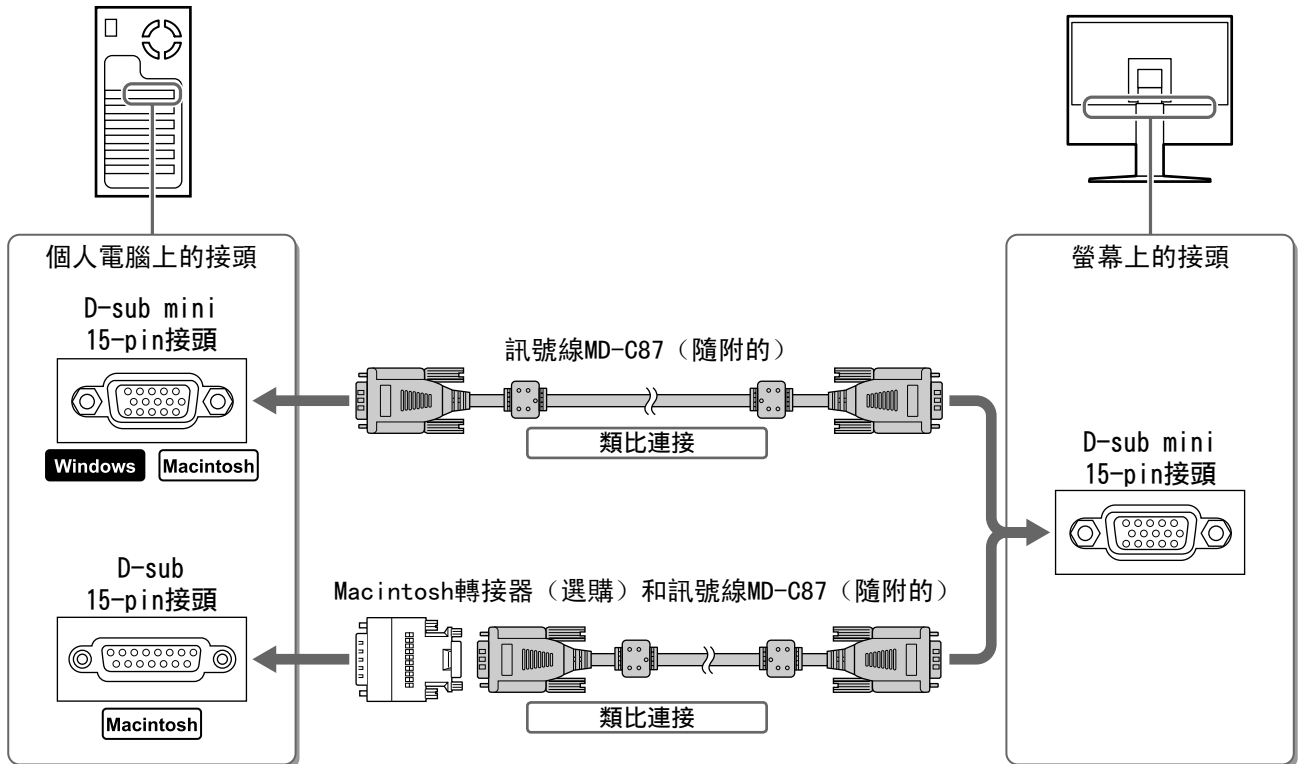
個人電腦上的接頭

D-sub mini
15-pin接頭

Windows
Macintosh

D-sub
15-pin接頭

Macintosh

訊號線MD-C87（隨附的）

類比連接

Macintosh轉接器（選購）和訊號線MD-C87（隨附的）

類比連接

螢幕上的接頭

D-sub mini
15-pin接頭